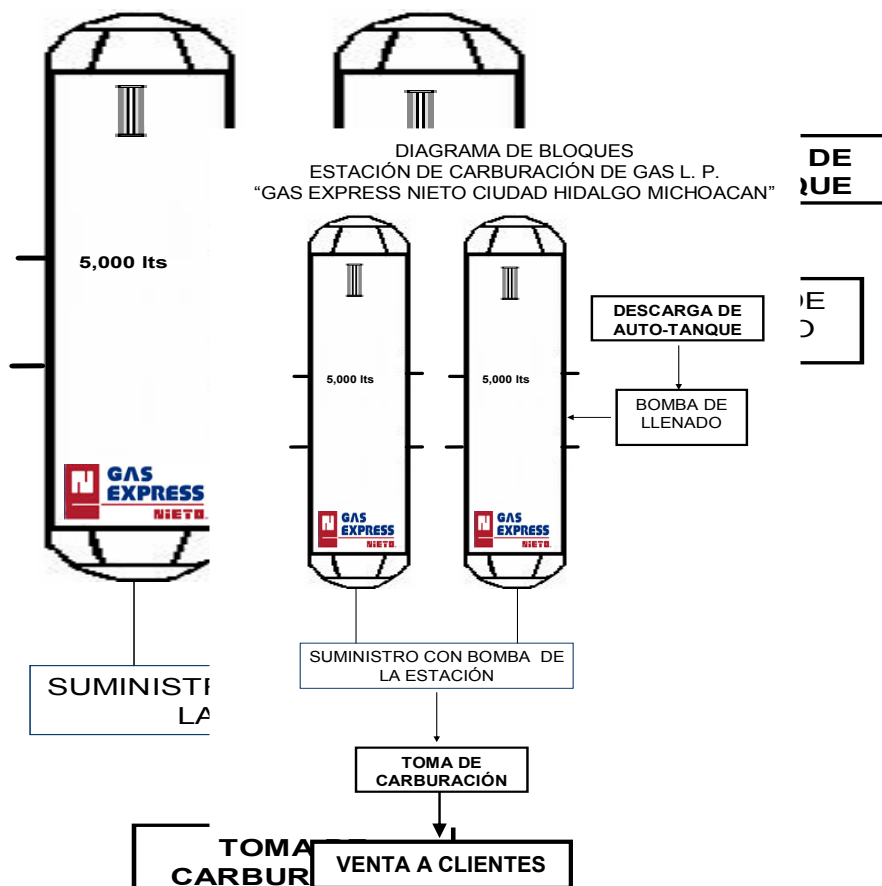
5,000 lts

GAS EXPRESS NIETO

SUMINISTR

LA

TOMA

CARBUR

DE

QUE

DE

O

DIAGRAMA DE BLOQUES
ESTACIÓN DE CARBURACIÓN DE GAS L. P.
"GAS EXPRESS NIETO CIUDAD HIDALGO MICHOACAN"

5,000 lts

GAS EXPRESS NIETO

5,000 lts

GAS EXPRESS NIETO

DESCARGA DE AUTO-TANQUE

BOMBA DE LLENADO

SUMINISTRO CON BOMBA DE LA ESTACIÓN

TOMA DE CARBURACIÓN

VENTA A CLIENTES